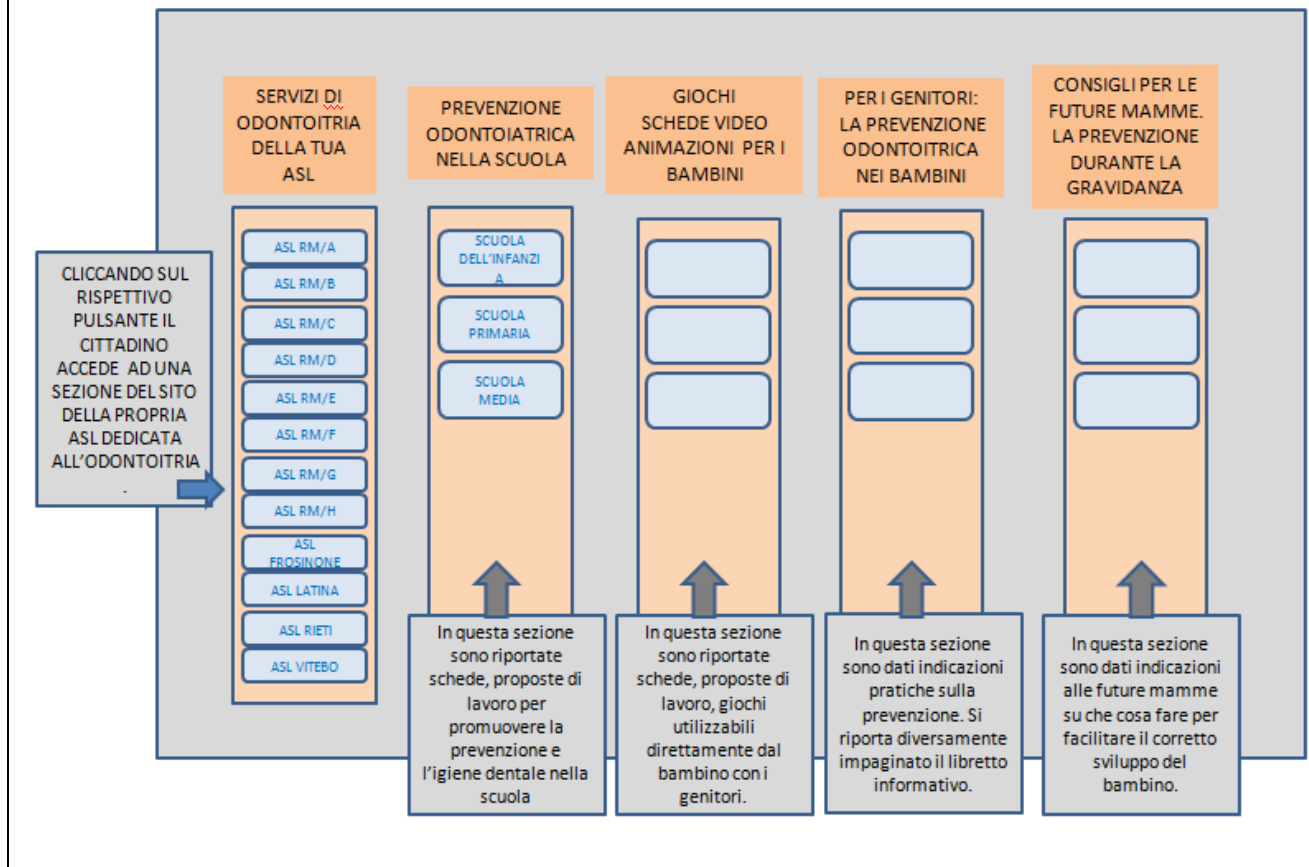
SERVIZI DI ODONTOITRIA DELLA TUA ASL

PREVENZIONE ODONTOIATRICA NELLA SCUOLA

GIOCHI SCHEDE VIDEO ANIMAZIONI PER I BAMBINI

PER I GENITORI: LA PREVENZIONE ODONTOITRICA NEI BAMBINI

CONSIGLI PER LE FUTURE MAMME. LA PREVENZIONE DURANTE LA GRAVIDANZA

CLICCANDO SUL RISPETTIVO PULSANTE IL CITTADINO ACCEDE AD UNA SEZIONE DEL SITO DELLA PROPRIA ASL DEDICATA ALL'ODONTOITRIA .

ASL RM/A
ASL RM/B
ASL RM/C
ASL RM/D
ASL RM/E
ASL RM/F
ASL RM/G
ASL RM/H
ASL FROSINONE
ASL LATINA
ASL RIETI
ASL VITEBO

SCUOLA DELL'INFANZIA
SCUOLA PRIMARIA
SCUOLA MEDIA

In questa sezione sono riportate schede, proposte di lavoro per promuovere la prevenzione e l'igiene dentale nella scuola

In questa sezione sono riportate schede, proposte di lavoro, giochi utilizzabili direttamente dal bambino con i genitori.

In questa sezione sono dati indicazioni pratiche sulla prevenzione. Si riporta diversamente impaginato il libretto informativo.

In questa sezione sono dati indicazioni alle future mamme su che cosa fare per facilitare il corretto sviluppo del bambino.